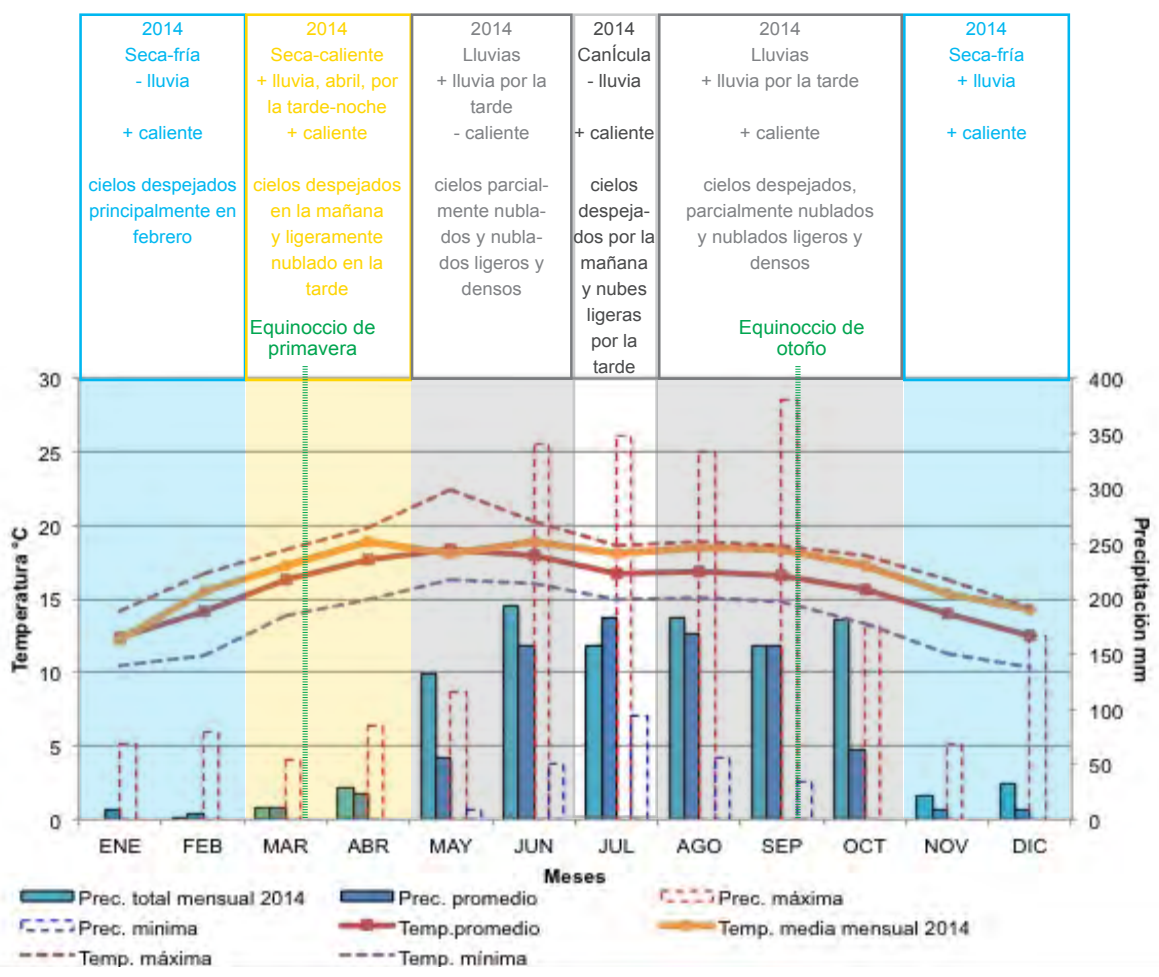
2014
Seca-fría
- lluvia

+ caliente

cielos despejados principalmente en febrero

2014
Seca-caliente
+ lluvia, abril, por la tarde-noche
+ caliente

cielos despejados en la mañana y ligeramente nublado en la tarde

Equinoccio de primavera

2014
Lluvias
+ lluvia por la tarde
- caliente

cielos parcialmente nublados y nublados ligeros y densos

2014
CanÍcula
- lluvia

+ caliente

cielos despejados por la mañana y nubes ligeras por la tarde

2014
Lluvias
+ lluvia por la tarde

+ caliente

cielos despejados, parcialmente nublados y nublados ligeros y densos

Equinoccio de otoño

2014
Seca-fría
+ lluvia

+ caliente

30
25
20
15
10
5
0

Temperatura °C

400
350
300
250
200
150
100
50
0

Precipitación mm

ENE FEB MAR ABR MAY JUN JUL AGO SEP OCT NOV DIC

Meses

Prec. total mensual 2014
Prec. promedio
Prec. máxima
Prec. mínima
Temp.promedio
Temp. media mensual 2014
Temp. máxima
Temp. mínima